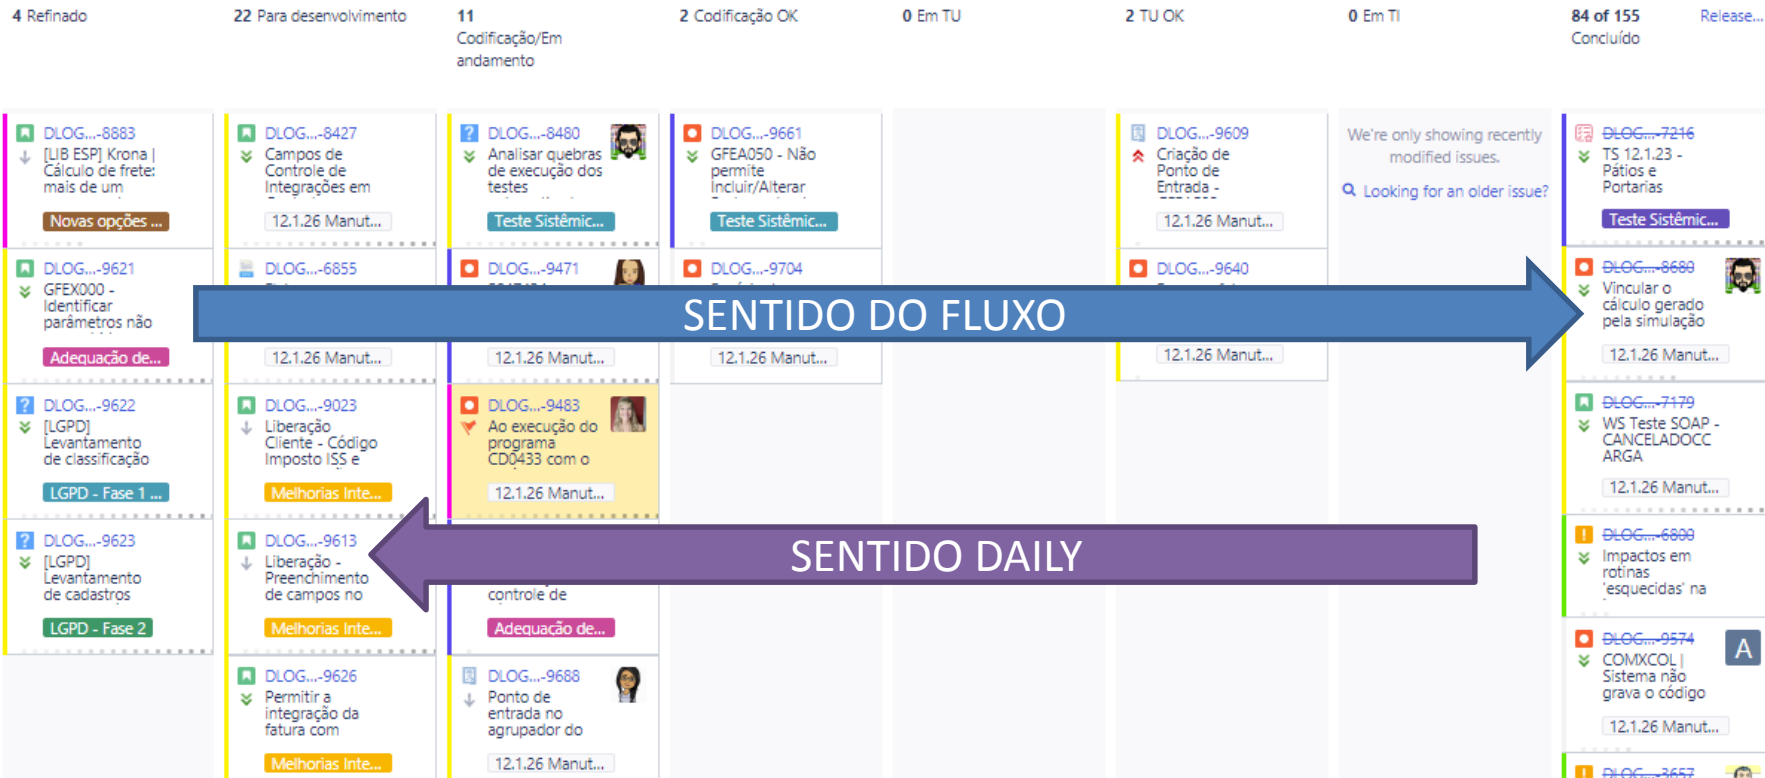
4 Refinado
22 Para desenvolvimento
11 Codificação/Em andamento
2 Codificação OK
0 Em TU
2 TU OK
0 Em TI
84 of 155 Concluído
Release...

DLOG...-8883
[LIB ESP] Krona | Cálculo de frete: mais de um
Novas opções ...

DLOG...-9621
GFEX000 - Identificar parâmetros não
Adequação de...

DLOG...-9622
[LGPD] Levantamento de classificação
LGPD - Fase 1 ...

DLOG...-9623
[LGPD] Levantamento de cadastros
LGPD - Fase 2

DLOG...-8427
Campos de Controle de Integrações em
12.1.26 Manut...

DLOG...-6855
12.1.26 Manut...

DLOG...-9023
Liberação Cliente - Código Imposto ISS e
Melhorias Inte...

DLOG...-9613
Liberação - Preenchimento de campos no
Melhorias Inte...

DLOG...-9626
Permitir a integração da fatura com
Melhorias Inte...

DLOG...-8480
Analisar quebras de execução dos testes
Teste Sistêmic...

DLOG...-9471
12.1.26 Manut...

DLOG...-9483
Ao execução do programa CD0433 com o
12.1.26 Manut...

controle de
Adequação de...

DLOG...-9688
Ponto de entrada no agrupador do
12.1.26 Manut...

DLOG...-9661
GFEA050 - Não permite Incluir/Alterar
Teste Sistêmic...

DLOG...-9704
12.1.26 Manut...

DLOG...-9609
Criação de Ponto de Entrada -
12.1.26 Manut...

DLOG...-9640
12.1.26 Manut...

We're only showing recently modified issues.
Looking for an older issue?

DLOG...-7216
TS 12.1.23 - Pátios e Portarias
Teste Sistêmic...

DLOG...-8680
Vincular o cálculo gerado pela simulação
12.1.26 Manut...

DLOG...-7179
WS Teste SOAP - CANCELADOCC ARGA
12.1.26 Manut...

DLOG...-6800
Impactos em rotinas 'esquecidas' na

DLOG...-9574
COMXCOL | Sistema não grava o código
12.1.26 Manut...

DLOG...-3657

A

SENTIDO DO FLUXO

SENTIDO DAILY